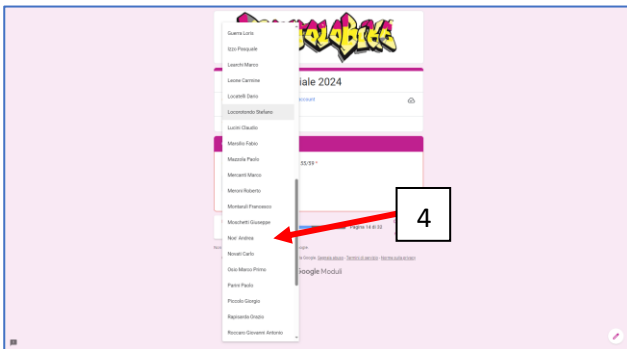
Guerra Loris
Ipio Pasquale
Leanchi Marco
Leone Carmine
Locatelli Dario
Locorotondo Stefano
Lucini Claudio
Mandilio Fabio
Mazzola Paolo
Mercanti Marco
Meroni Roberto
Montanari Francesco
Moschetti Giuseppe
Noè Andrea
Novati Carlo
Ossi Marco Primo
Parini Paolo
Piccolo Giorgio
Rapisarda Orazio
Roccaro Giovanni Antonio

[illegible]iale 2024

Pagina 14 di 32

Google Moduli

4